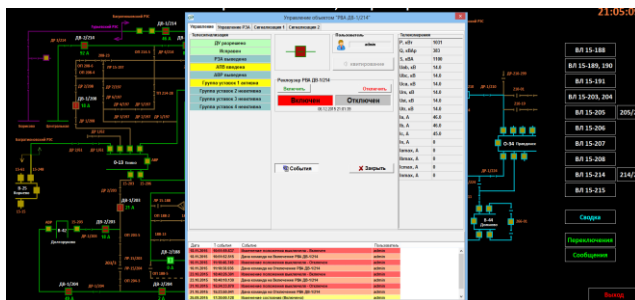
21:05:0

Управление объектом "РВА ДВ-1/214"

Управление | Управление РЗА | Сигнализация 1 | Сигнализация 2

Телесигнализация

ДУ разрешено
Исправно
РЗА введена
АПВ введено
АВР выведено
Группа уставок 1 активна
Группа уставок 2 неактивна
Группа уставок 3 неактивна
Группа уставок 4 неактивна

Пользователь
admin

Квитирование

Реклоузер РВА ДВ-1/214

Включить | Отключить

Включен | Отключен

События | Закрыть

Телеизмерения

| | |
|---|---|
| P, кВт | 1031 |
| Q, кВАр | 303 |
| S, кВА | 1190 |
| Uab, кВ | 10,0 |
| Ubc, кВ | 10,0 |
| Uca, кВ | 10,0 |
| Ua, кВ | 10,0 |
| Ub, кВ | 10,0 |
| Uc, кВ | 10,0 |
| Ia, A | 40,0 |
| Ib, A | 40,0 |
| Ic, A | 40,0 |
| I0, A | 0 |
| Imax, A | 0 |
| Imax, A | 0 |
| Imax, A | 0 |
| Imax, A | 0 |

Дата | Событие | Пользователь

ВЛ 15-188
ВЛ 15-189, 190
ВЛ 15-191
ВЛ 15-203, 204
ВЛ 15-205
205/2
ВЛ 15-206
ВЛ 15-207
ВЛ 15-208
ВЛ 15-214
214/2
ВЛ 15-215

Сводка
Переключение
Сообщения
Выход